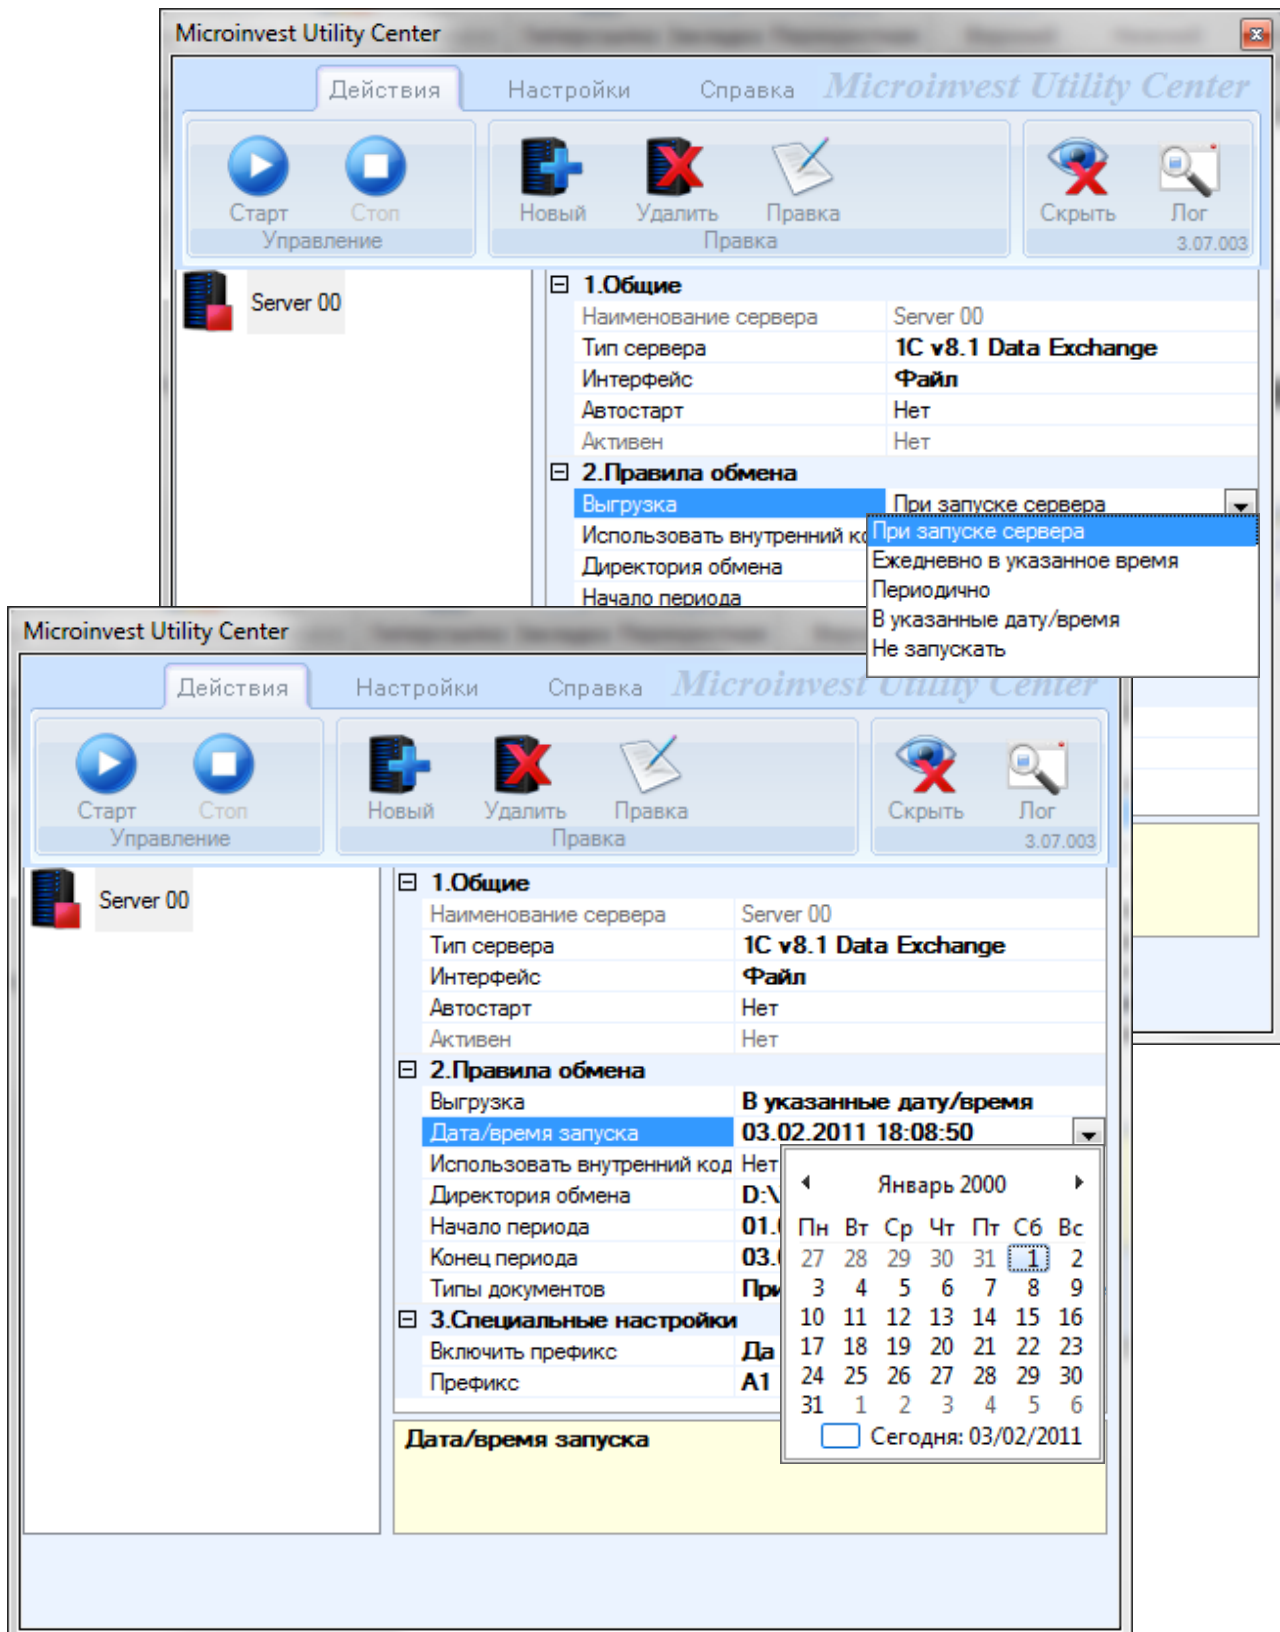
Microinvest Utility Center

Действия Настройки Справка Microinvest Utility Center

Старт Стоп
Управление

Новый Удалить Правка
Правка

Скрыть Лог
3.07.003

Server 00

⊟ 1.Общие

| Наименование сервера | Server 00 |
|---|---|
| Тип сервера | 1C v8.1 Data Exchange |
| Интерфейс | Файл |
| Автостарт | Нет |
| Активен | Нет |

⊟ 2.Правила обмена

| Выгрузка | При запуске сервера |
|---|---|
| Использовать внутренний ко | |
| Директория обмена | |
| Начало периода | |

При запуске сервера
Ежедневно в указанное время
Периодично
В указанные дату/время
Не запускать

Microinvest Utility Center

Действия Настройки Справка Microinvest Utility Center

Старт Стоп
Управление

Новый Удалить Правка
Правка

Скрыть Лог
3.07.003

Server 00

⊟ 1.Общие

| Наименование сервера | Server 00 |
|---|---|
| Тип сервера | 1C v8.1 Data Exchange |
| Интерфейс | Файл |
| Автостарт | Нет |
| Активен | Нет |

⊟ 2.Правила обмена

| Выгрузка | В указанные дату/время |
|---|---|
| Дата/время запуска | 03.02.2011 18:08:50 |
| Использовать внутренний код | Нет |
| Директория обмена | D:\ |
| Начало периода | 01.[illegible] |
| Конец периода | 03.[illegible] |
| Типы документов | При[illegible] |

⊟ 3.Специальные настройки

| Включить префикс | Да |
|---|---|
| Префикс | А1 |

Январь 2000

| Пн | Вт | Ср | Чт | Пт | Сб | Вс |
|---|---|---|---|---|---|---|
| 27 | 28 | 29 | 30 | 31 | 1 | 2 |
| 3 | 4 | 5 | 6 | 7 | 8 | 9 |
| 10 | 11 | 12 | 13 | 14 | 15 | 16 |
| 17 | 18 | 19 | 20 | 21 | 22 | 23 |
| 24 | 25 | 26 | 27 | 28 | 29 | 30 |
| 31 | 1 | 2 | 3 | 4 | 5 | 6 |

Сегодня: 03/02/2011

Дата/время запуска